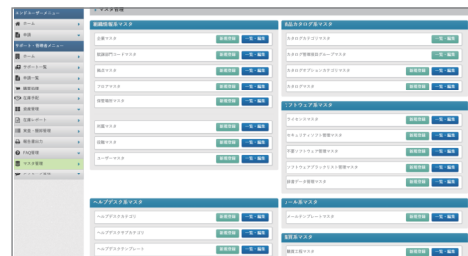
エンドユーザーメニュー
ホーム
申請
サポート・管理者メニュー
ホーム
サポート一覧
申請一覧
権限依頼
仕事手配
资産管理
仕組レポート
貸出・返却管理
構成管理
FAQ管理
マスタ管理
マスタ管理

組織情報系マスタ
企業マスタ
新規登録
一覧・編集
組織部門コードマスタ
新規登録
一覧・編集
拠点マスタ
新規登録
一覧・編集
フロアマスタ
新規登録
一覧・編集
設置場所マスタ
新規登録
一覧・編集
役職マスタ
新規登録
一覧・編集
役割マスタ
新規登録
一覧・編集
ユーザーマスタ
新規登録
一覧・編集

ヘルプデスク系マスタ
ヘルプデスクカテゴリ
新規登録
一覧・編集
ヘルプデスクサブカテゴリ
新規登録
一覧・編集
ヘルプデスクテンプレート
新規登録
一覧・編集

IT資産カタログ系マスタ
カタログカテゴリマスタ
一覧・編集
カタログ管理項目グループマスタ
一覧・編集
カタログサブカテゴリマスタ
新規登録
一覧・編集
カタログマスタ
新規登録
一覧・編集

ソフトウェア系マスタ
ライセンスマスタ
新規登録
一覧・編集
セキュリティソフト管理マスタ
新規登録
一覧・編集
不適ソフトウェア管理マスタ
新規登録
一覧・編集
ソフトウェアブラックリスト管理マスタ
新規登録
一覧・編集
診断データ管理マスタ
新規登録
一覧・編集

メール系マスタ
メールテンプレートマスタ
新規登録
一覧・編集

配賦系マスタ
販路工程マスタ
新規登録
一覧・編集